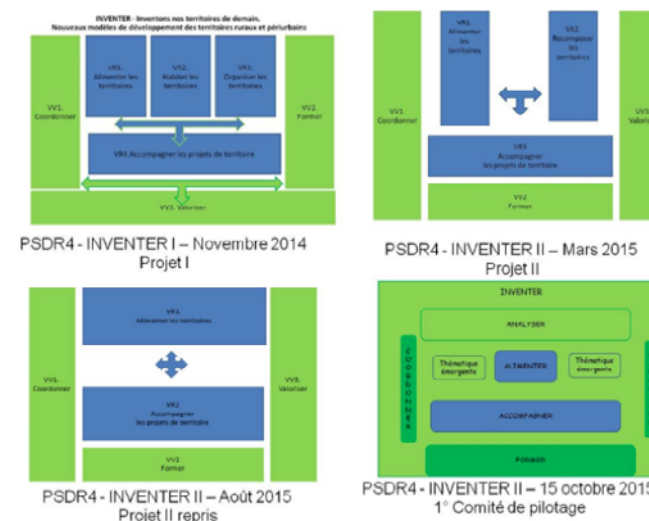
INVENTER - Inventons nos territoires de demain.
Nouveaux modèles de développement des territoires ruraux et périurbains

VV1. Coordonner

VR1. Alimenter les territoires

VR2. Habiter les territoires

VR3. Organiser les territoires

VV2. Former

VR4. Accompagner les projets de territoire

VV3. Valoriser

PSDR4 - INVENTER I – Novembre 2014
Projet I

VV1. Coordonner

VR1. Alimenter les territoires

VR2. Recomposer les territoires

VV3. Valoriser

VR3 Accompagner les projets de territoire

VV2 Former

PSDR4 - INVENTER II – Mars 2015
Projet II

VV1. Coordonner

VR1. Alimenter les territoires

VR2 Accompagner les projets de territoire

VV2 Former

VV3. Valoriser

PSDR4 - INVENTER II – Août 2015
Projet II repris

INVENTER

ANALYSER

COORDONNER

Thématique émergente

ALIMENTER

Thématique émergente

ACCOMPAGNER

FORMER

PSDR4 - INVENTER II – 15 octobre 2015
1° Comité de pilotage